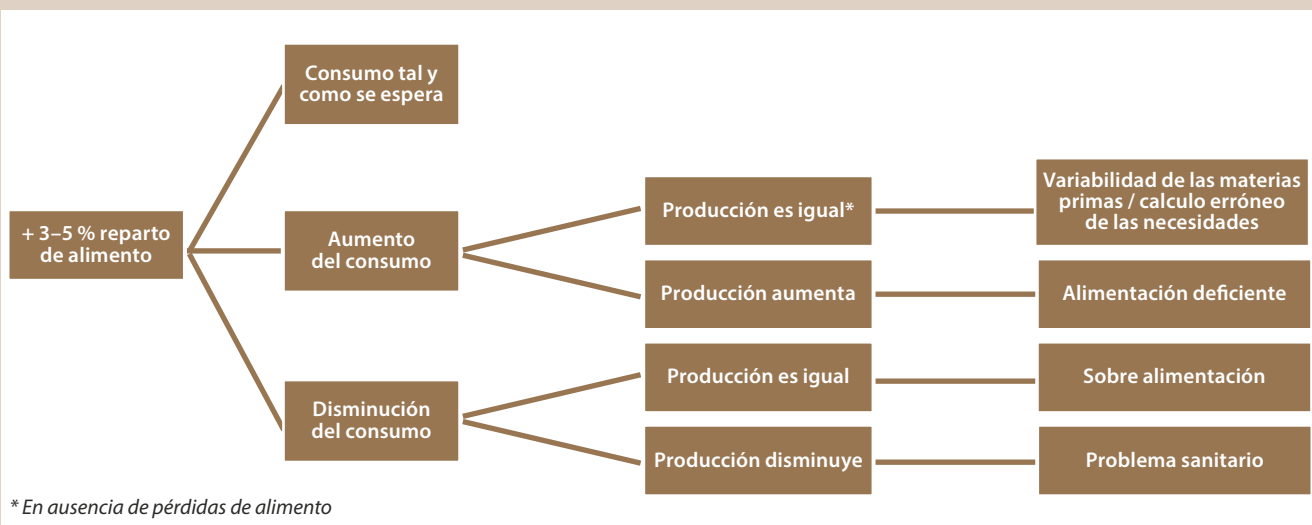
+ 3–5 % reparto de alimento

Consumo tal y como se espera

Aumento del consumo

Disminución del consumo

Producción es igual*

Producción aumenta

Producción es igual

Producción disminuye

Variabilidad de las materias primas / calculo erróneo de las necesidades

Alimentación deficiente

Sobre alimentación

Problema sanitario

* En ausencia de pérdidas de alimento